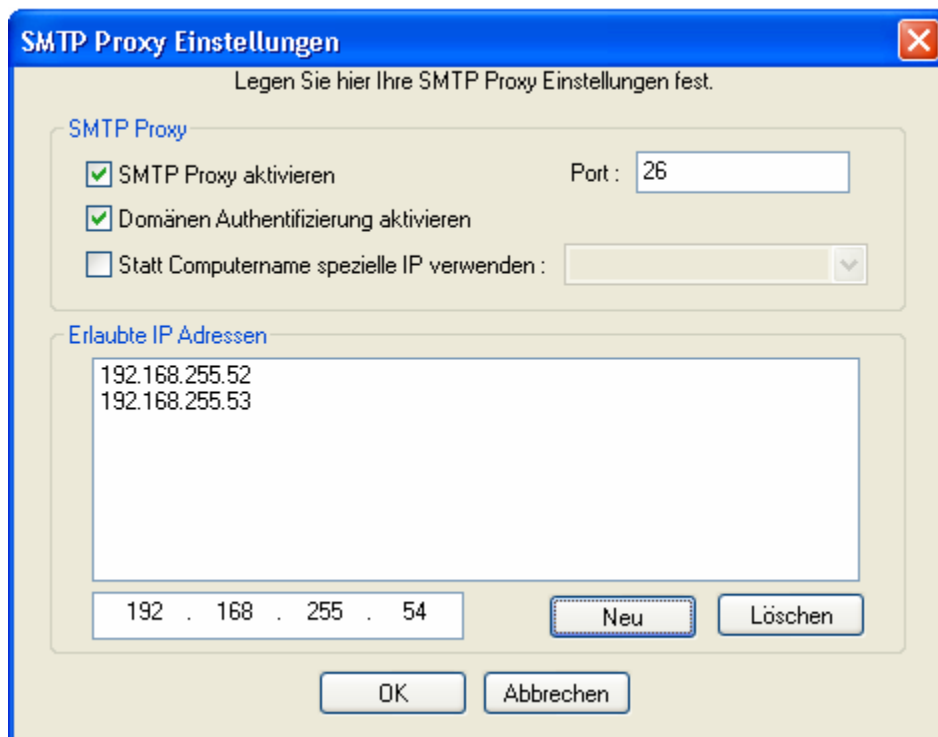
SMTP Proxy Einstellungen

Legen Sie hier Ihre SMTP Proxy Einstellungen fest.

SMTP Proxy

SMTP Proxy aktivieren

Port : 26

Domänen Authentifizierung aktivieren

Statt Computername spezielle IP verwenden :

Erlaubte IP Adressen

192.168.255.52
192.168.255.53

192 . 168 . 255 . 54

Neu

Löschen

OK

Abbrechen